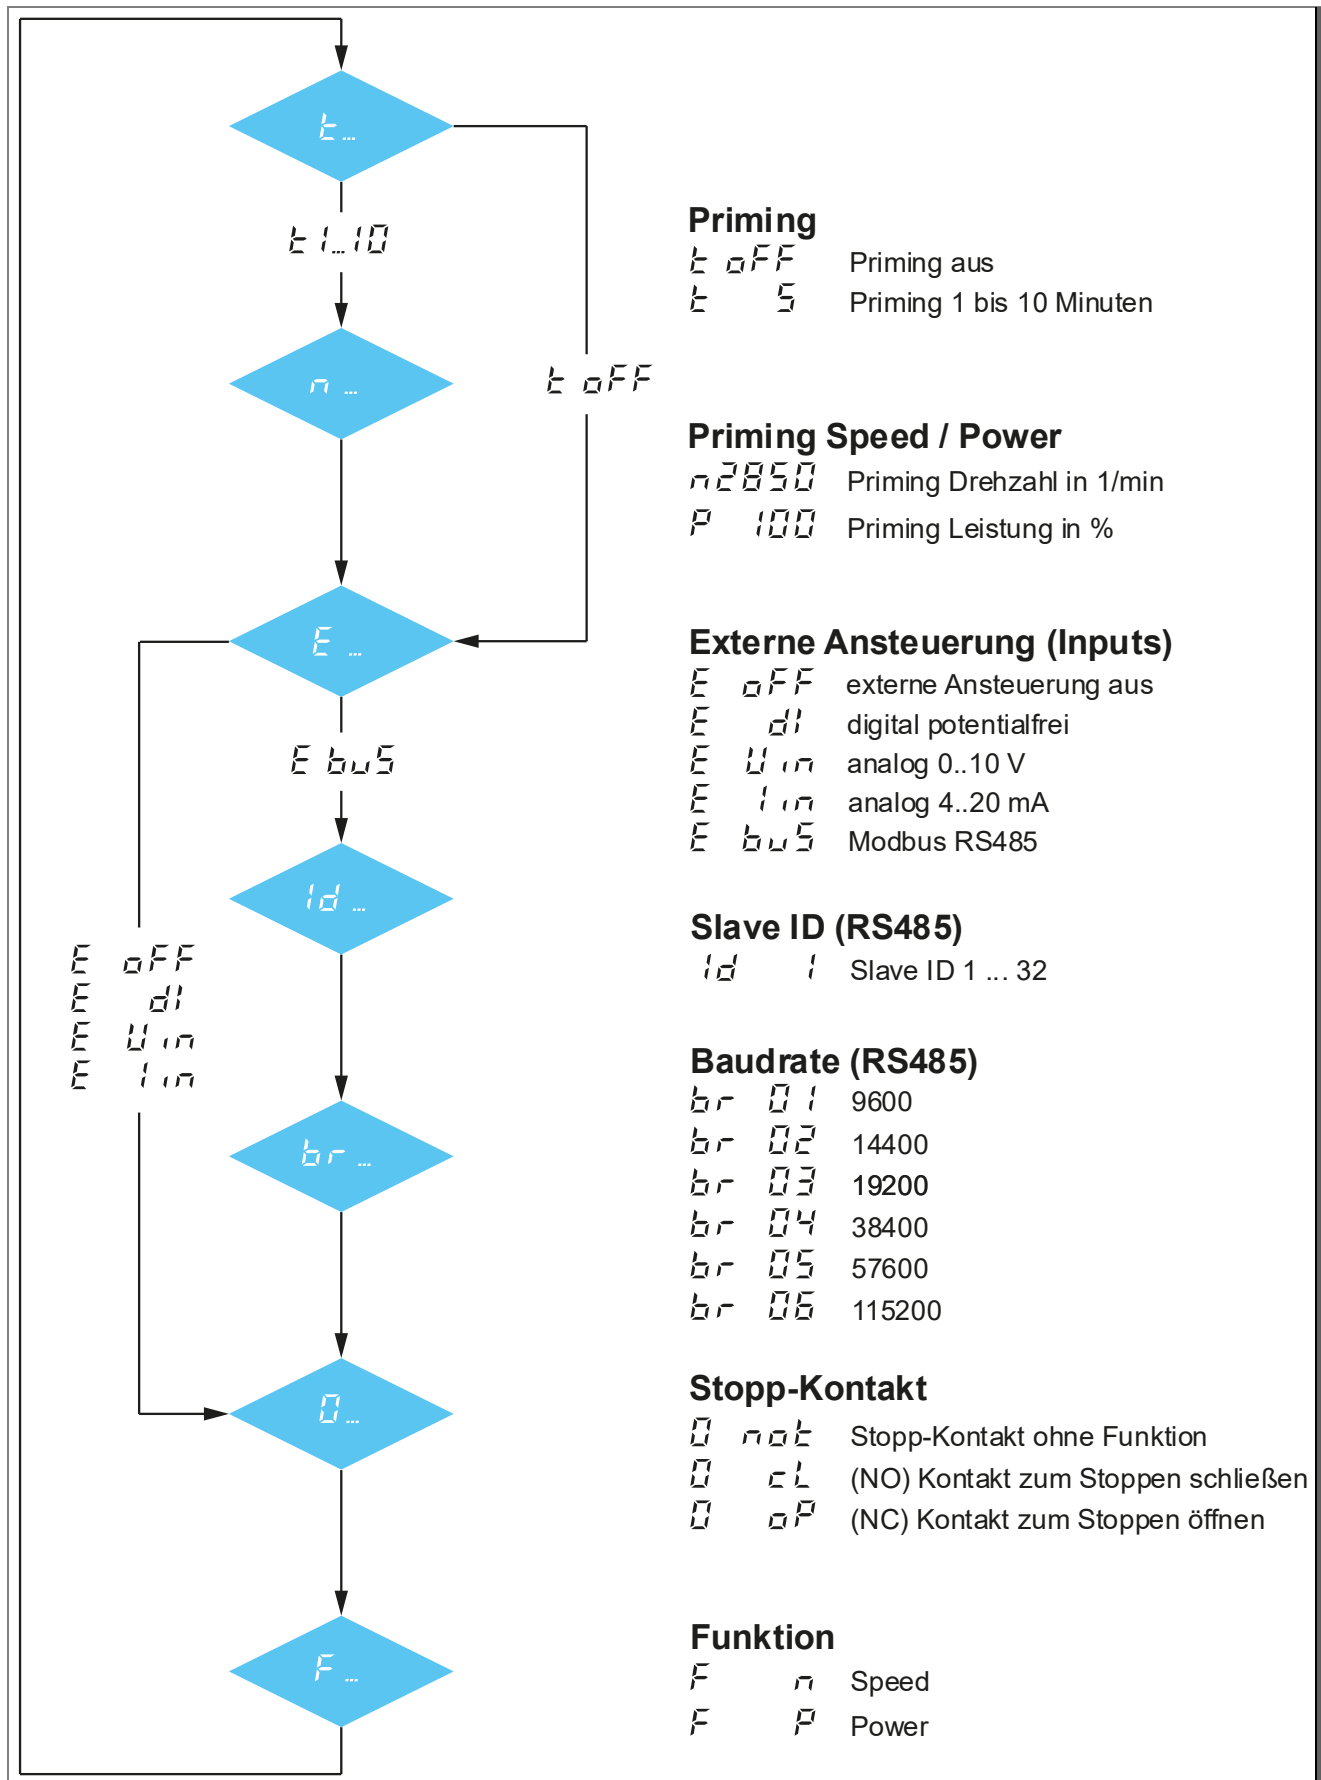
t ...

t 1...10

n ...

t oFF

E ...

E buS

Id ...

E oFF
E dI
E Uin
E Iin

br ...

O ...

F ...

Priming
t oFF Priming aus
t 5 Priming 1 bis 10 Minuten

Priming Speed / Power
n2850 Priming Drehzahl in 1/min
P 100 Priming Leistung in %

Externe Ansteuerung (Inputs)
E oFF externe Ansteuerung aus
E dI digital potentialfrei
E Uin analog 0..10 V
E Iin analog 4..20 mA
E buS Modbus RS485

Slave ID (RS485)
Id 1 Slave ID 1 ... 32

Baudrate (RS485)
br 01 9600
br 02 14400
br 03 19200
br 04 38400
br 05 57600
br 06 115200

Stopp-Kontakt
O not Stopp-Kontakt ohne Funktion
O cL (NO) Kontakt zum Stoppen schließen
O oP (NC) Kontakt zum Stoppen öffnen

Funktion
F n Speed
F P Power